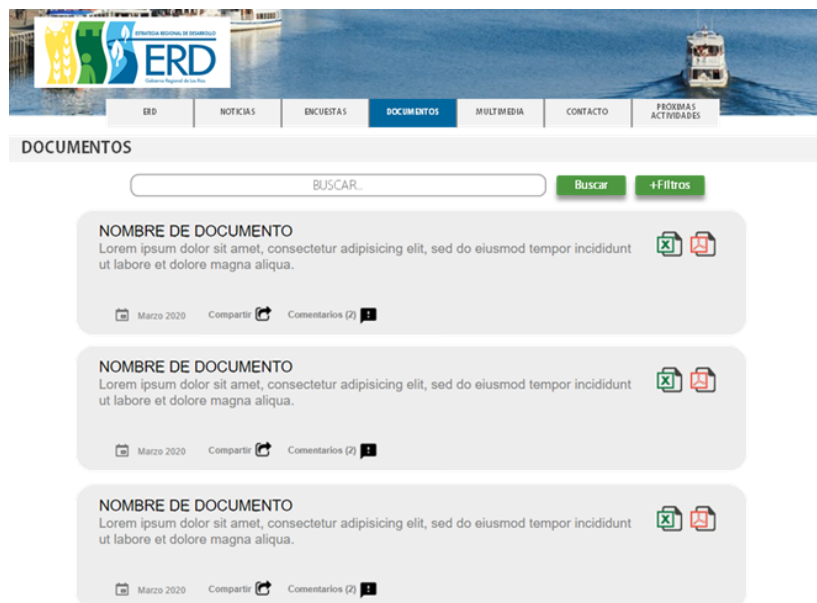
ESTRATEGIA REGIONAL DE DESARROLLO
ERD
Gobierno Regional de Los Ríos

ERD | NOTICIAS | ENCUESTAS | DOCUMENTOS | MULTIMEDIA | CONTACTO | PRÓXIMAS ACTIVIDADES

DOCUMENTOS

BUSCAR...
Buscar
+Filtros

NOMBRE DE DOCUMENTO
Lorem ipsum dolor sit amet, consectetur adipisicing elit, sed do eiusmod tempor incididunt ut labore et dolore magna aliqua.

Marzo 2020 Compartir Comentarios (2)

NOMBRE DE DOCUMENTO
Lorem ipsum dolor sit amet, consectetur adipisicing elit, sed do eiusmod tempor incididunt ut labore et dolore magna aliqua.

Marzo 2020 Compartir Comentarios (2)

NOMBRE DE DOCUMENTO
Lorem ipsum dolor sit amet, consectetur adipisicing elit, sed do eiusmod tempor incididunt ut labore et dolore magna aliqua.

Marzo 2020 Compartir Comentarios (2)